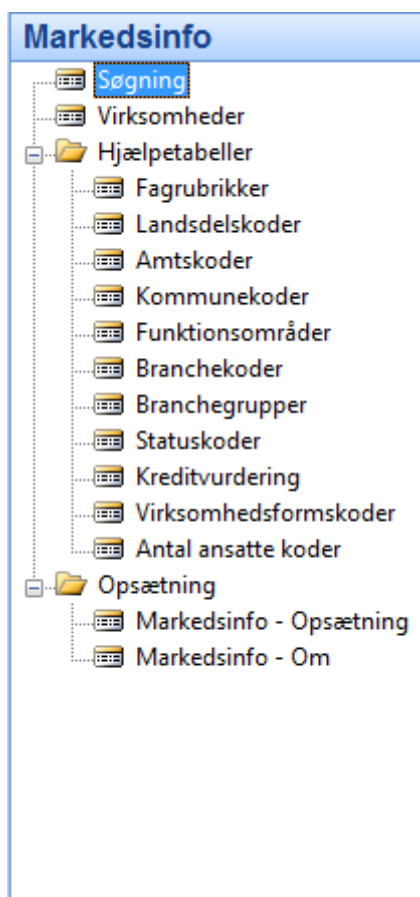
Markedsinfo

Søgning
Virksomheder
Hjælpetabeller
Fagrubrikker
Landsdelskoder
Amtskoder
Kommunekoder
Funktionsområder
Branchekoder
Branchegrupper
Statuskoder
Kreditvurdering
Virksomhedsformskoder
Antal ansatte koder
Opsætning
Markedsinfo - Opsætning
Markedsinfo - Om